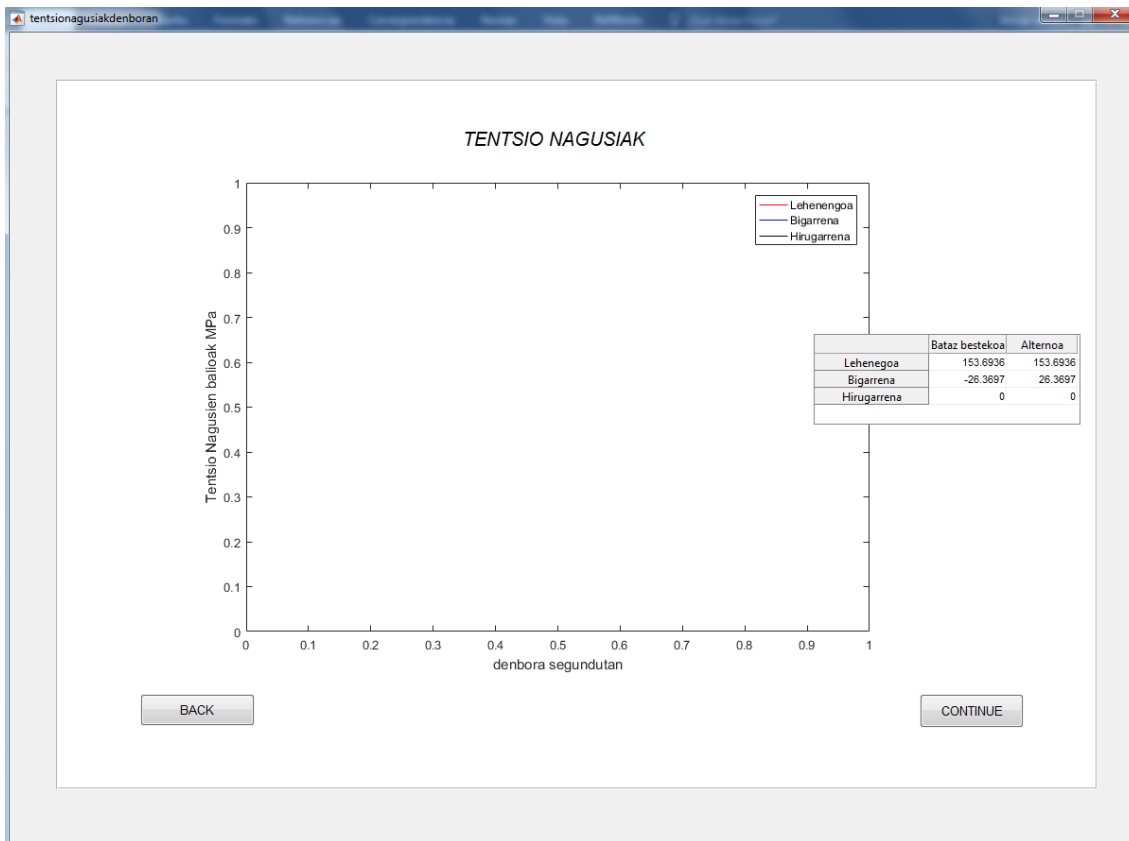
tentsionagusiakdenboran

TENTSIO NAGUSIAK

Lehenengoa
Bigarrena
Hirugarrena

Tentsio Nagusien balioak MPa

1
0.9
0.8
0.7
0.6
0.5
0.4
0.3
0.2
0.1
0

0 0.1 0.2 0.3 0.4 0.5 0.6 0.7 0.8 0.9 1

denbora segundutan

| | Bataz bestekoa | Alternoa |
|---|---|---|
| Lehenegoa | 153.6936 | 153.6936 |
| Bigarrena | -26.3697 | 26.3697 |
| Hirugarrena | 0 | 0 |

BACK

CONTINUE